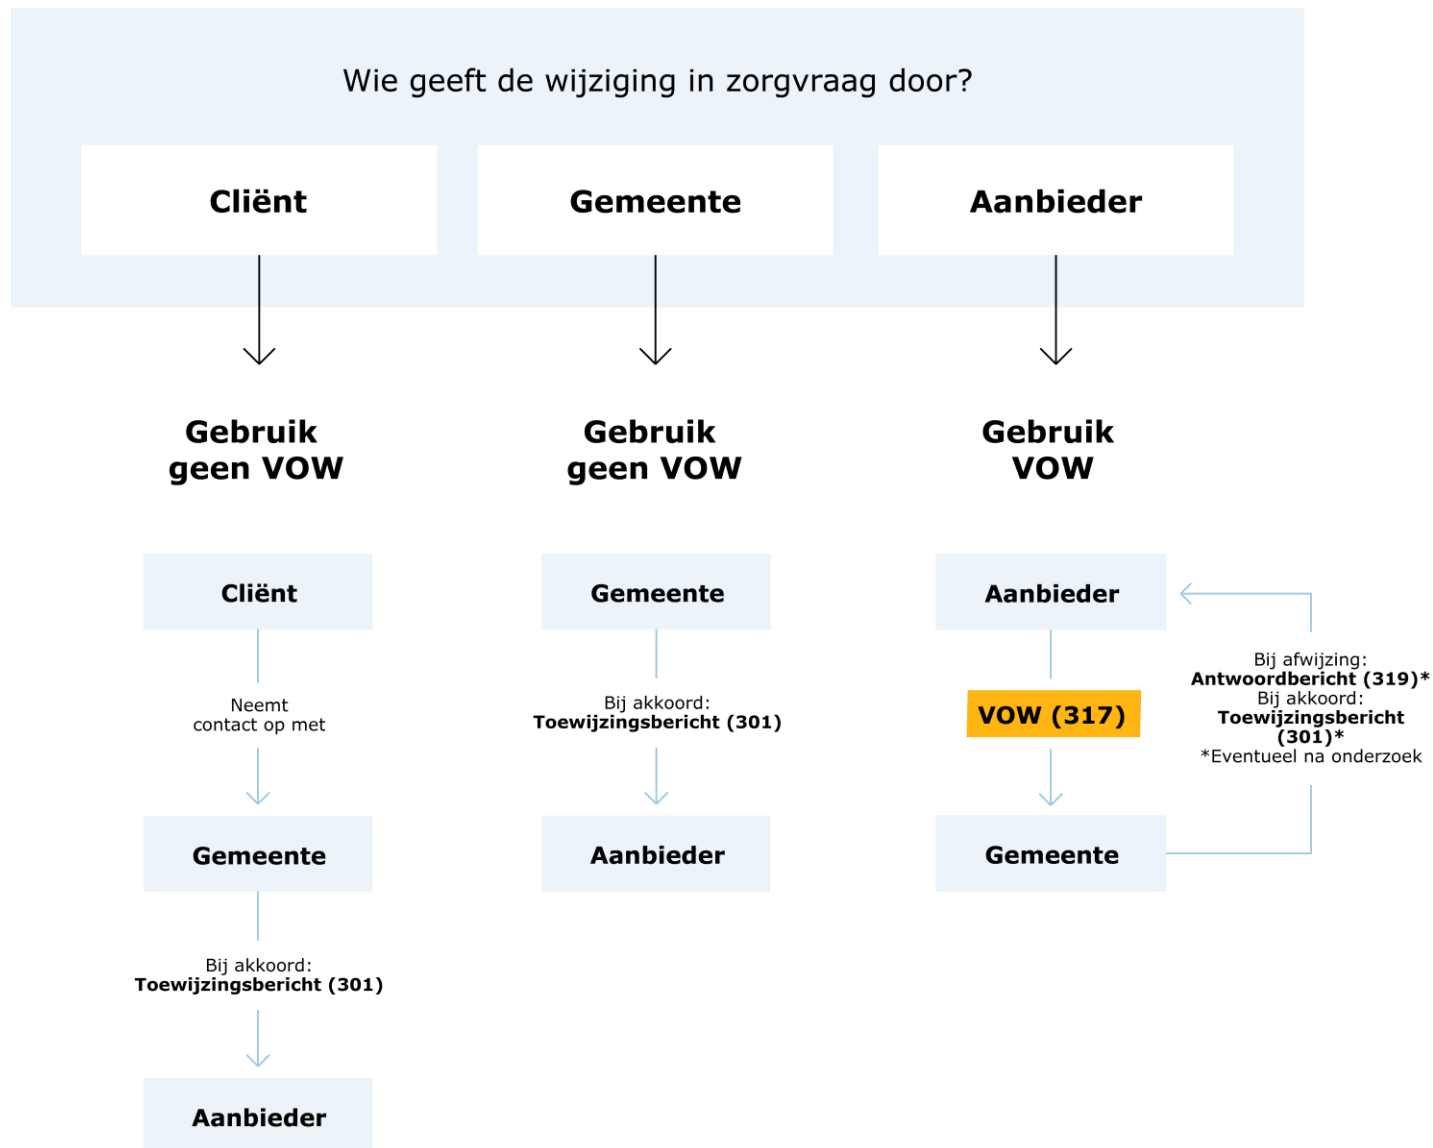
Wie geeft de wijziging in zorgvraag door?

Cliënt

Gemeente

Aanbieder

Gebruik geen VOW

Cliënt

Neemt contact op met

Gemeente

Bij akkoord:
Toewijzingsbericht (301)

Aanbieder

Gebruik geen VOW

Gemeente

Bij akkoord:
Toewijzingsbericht (301)

Aanbieder

Gebruik VOW

Aanbieder

VOW (317)

Gemeente

Bij afwijzing:
Antwoordbericht (319)*
Bij akkoord:
Toewijzingsbericht (301)*
*Eventueel na onderzoek